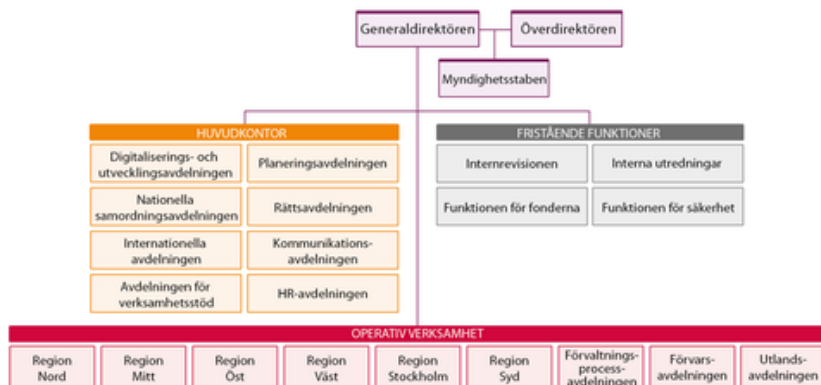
Generaldirektören

Överdirektören

Myndighetsstaben

HUVUDKONTOR

Digitaliserings- och utvecklingsavdelningen

Planeringsavdelningen

Nationella samordningsavdelningen

Rättsavdelningen

Internationella avdelningen

Kommunikationsavdelningen

Avdelningen för verksamhetsstöd

HR-avdelningen

FRISTÅENDE FUNKTIONER

Internrevisionen

Interna utredningar

Funktionen för fonderna

Funktionen för säkerhet

OPERATIV VERKSAMHET

Region Nord

Region Mitt

Region Öst

Region Väst

Region Stockholm

Region Syd

Förvaltningsprocessavdelningen

Förvarsavdelningen

Utlandsavdelningen